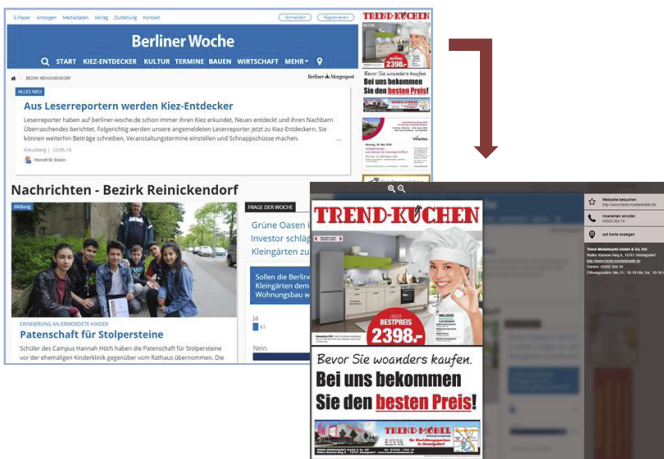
E-Paper Anzeigen Mediadaten Verlag Zustellung Kontakt

Anmelden Registrieren

Berliner Woche

START KIEZ-ENTDECKER KULTUR TERMINE BAUEN WIRTSCHAFT MEHR

BEZIRK REINICKENDORF

Berliner Morgenpost

ALLES NEU

Aus Leserreportern werden Kiez-Entdecker

Leserreporter haben auf berliner-woche.de schon immer ihren Kiez erkundet, Neues entdeckt und ihren Nachbarn Überraschendes berichtet. Folgerichtig werden unsere angemeldeten Leserreporter jetzt zu Kiez-Entdeckern. Sie können weiterhin Beiträge schreiben, Veranstaltungstermine einstellen und Schnappschüsse machen.

Hendrik Stein

Nachrichten - Bezirk Reinickendorf

Bildung

FRAGE DER WOCHE

Grüne Oasen
Investor schläg
Kleingärten zu

Sollen die Berliner
Kleingärten dem
Wohnungsbau w

Ja

Nein

ERINNERUNG AN ERMORDETE KINDER

Patenschaft für Stolpersteine

Schüler des Campus Hannah Höch haben die Patenschaft für Stolpersteine vor der ehemaligen Kinderklinik gegenüber vom Rathaus übernommen. Die

TREND-KÜCHEN

BESTPREIS
2398.-

Bevor Sie woanders kaufen.
Bei uns bekommen
Sie den besten Preis!

TREND-MÖBEL

Webseite besuchen

Interessen prüfen

auf Karte anzeigen

Trend Möbelmarkt GmbH & Co. KG